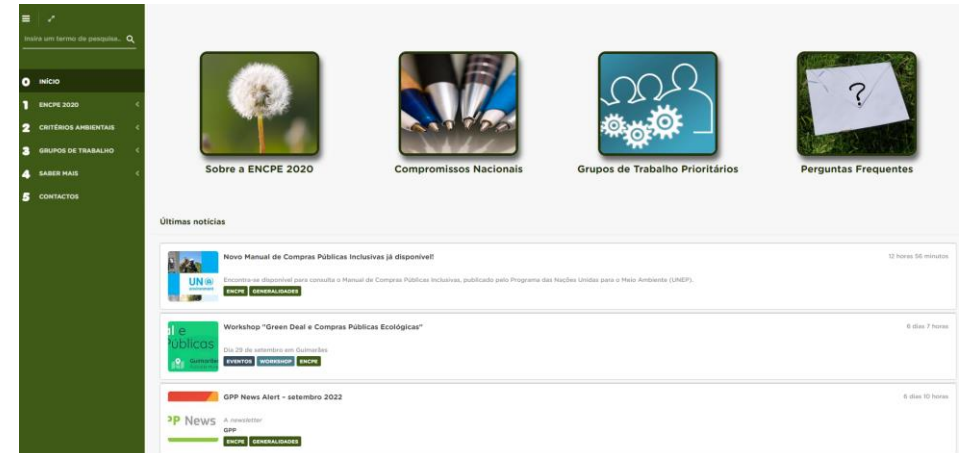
Insira um termo de pesquisa...

0 INÍCIO
1 ENCPE 2020
2 CRITÉRIOS AMBIENTAIS
3 GRUPOS DE TRABALHO
4 SABER MAIS
5 CONTACTOS

Sobre a ENCPE 2020

Compromissos Nacionais

Grupos de Trabalho Prioritários

?

Perguntas Frequentes

Últimas notícias

UN environment

Novo Manual de Compras Públicas Inclusivas já disponível!

12 horas 56 minutos

Encontra-se disponível para consulta o Manual de Compras Públicas Inclusivas, publicado pelo Programa das Nações Unidas para o Meio Ambiente (UNEP).

ENCPE GENERALIDADES

l e Públicas Guimarães

Workshop "Green Deal e Compras Públicas Ecológicas"

8 dias 7 horas

Dia 29 de setembro em Guimarães

EVENTOS WORKSHOP ENCPE

GPP News Alert – setembro 2022

8 dias 10 horas

ᵓP News

A newsletter GPP

ENCPE GENERALIDADES